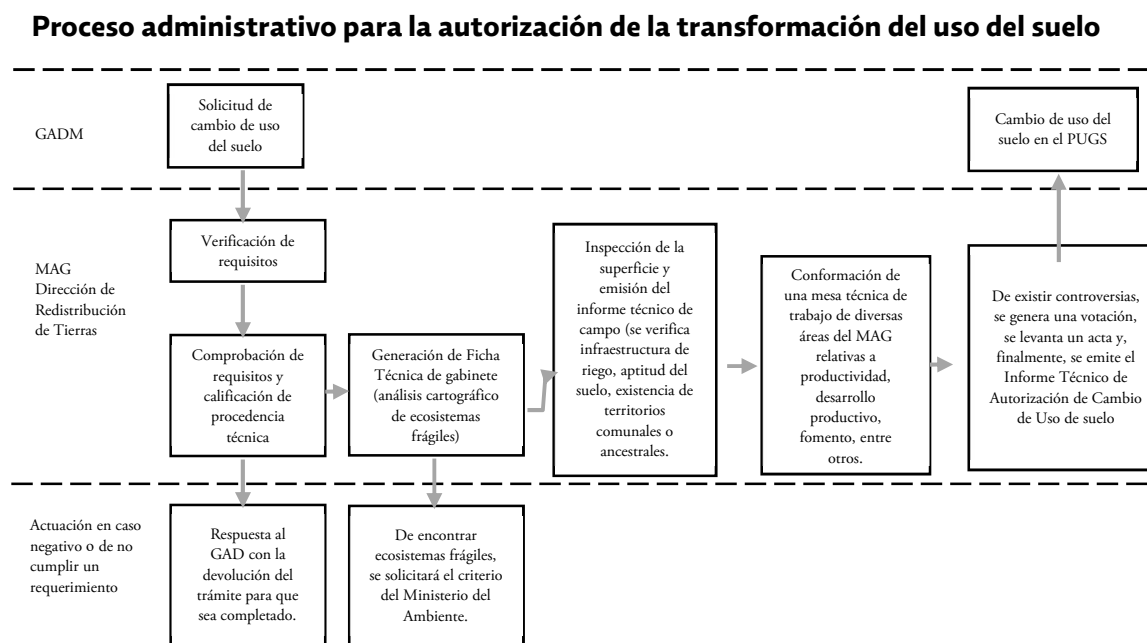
Proceso administrativo para la autorización de la transformación del uso del suelo

GADM

Solicitud de cambio de uso del suelo

Cambio de uso del suelo en el PUGS

MAG
Dirección de Redistribución de Tierras

Verificación de requisitos

Comprobación de requisitos y calificación de procedencia técnica

Generación de Ficha Técnica de gabinete (análisis cartográfico de ecosistemas frágiles)

Inspección de la superficie y emisión del informe técnico de campo (se verifica infraestructura de riego, aptitud del suelo, existencia de territorios comunales o ancestrales.

Conformación de una mesa técnica de trabajo de diversas áreas del MAG relativas a productividad, desarrollo productivo, fomento, entre otros.

De existir controversias, se genera una votación, se levanta un acta y, finalmente, se emite el Informe Técnico de Autorización de Cambio de Uso de suelo

Actuación en caso negativo o de no cumplir un requerimiento

Respuesta al GAD con la devolución del trámite para que sea completado.

De encontrar ecosistemas frágiles, se solicitará el criterio del Ministerio del Ambiente.